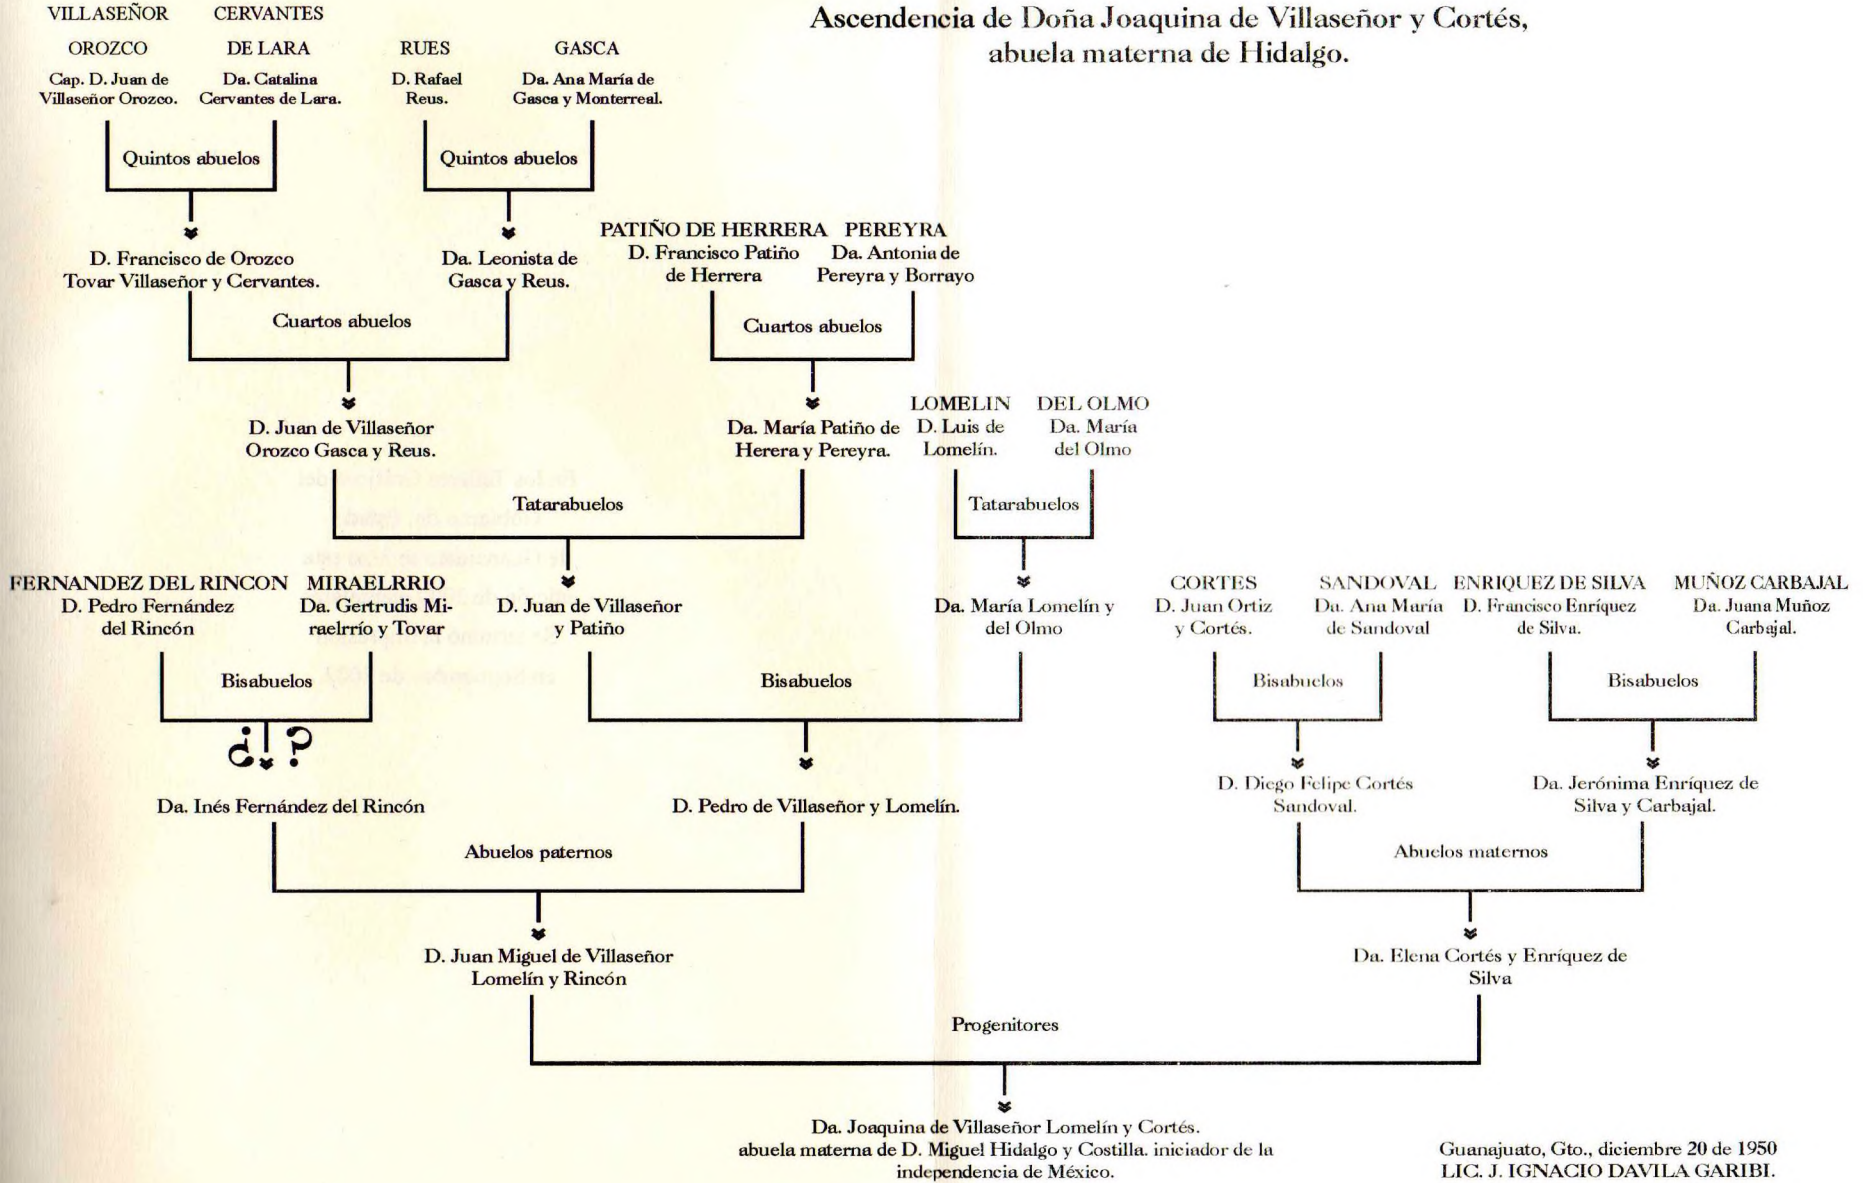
Ascendencia de Doña Joaquina de Villaseñor y Cortés, abuela materna de Hidalgo.

VILLASEÑOR OROZCO
Cap. D. Juan de Villaseñor Orozco.

CERVANTES DE LARA
Da. Catalina Cervantes de Lara.

Quintos abuelos

RUES
D. Rafael Reus.

GASCA
Da. Ana María de Gasca y Monterreal.

Quintos abuelos

D. Francisco de Orozco Tovar Villaseñor y Cervantes.

Da. Leonista de Gasca y Reus.

Cuartos abuelos

PATIÑO DE HERRERA
D. Francisco Patiño de Herrera

PEREYRA
Da. Antonia de Pereyra y Borrayo

Cuartos abuelos

D. Juan de Villaseñor Orozco Gasca y Reus.

Da. María Patiño de Herera y Pereyra.

Tatarabuelos

LOMELIN
D. Luis de Lomelín.

DEL OLMO
Da. María del Olmo

Tatarabuelos

FERNANDEZ DEL RINCON
D. Pedro Fernández del Rincón

MIRAELRRIO
Da. Gertrudis Miraelrrío y Tovar

Bisabuelos

¿ ?

D. Juan de Villaseñor y Patiño

Da. María Lomelín y del Olmo

Bisabuelos

CORTES
D. Juan Ortiz y Cortés.

SANDOVAL
Da. Ana María de Sandoval

Bisabuelos

ENRIQUEZ DE SILVA
D. Francisco Enríquez de Silva.

MUÑOZ CARBAJAL
Da. Juana Muñoz Carbajal.

Bisabuelos

Da. Inés Fernández del Rincón

D. Pedro de Villaseñor y Lomelín.

Abuelos paternos

D. Diego Felipe Cortés Sandoval.

Da. Jerónima Enríquez de Silva y Carbajal.

Abuelos maternos

D. Juan Miguel de Villaseñor Lomelín y Rincón

Da. Elena Cortés y Enríquez de Silva

Progenitores

Da. Joaquina de Villaseñor Lomelín y Cortés. abuela materna de D. Miguel Hidalgo y Costilla. iniciador de la independencia de México.

Guanajuato, Gto., diciembre 20 de 1950
LIC. J. IGNACIO DAVILA GARIBI.